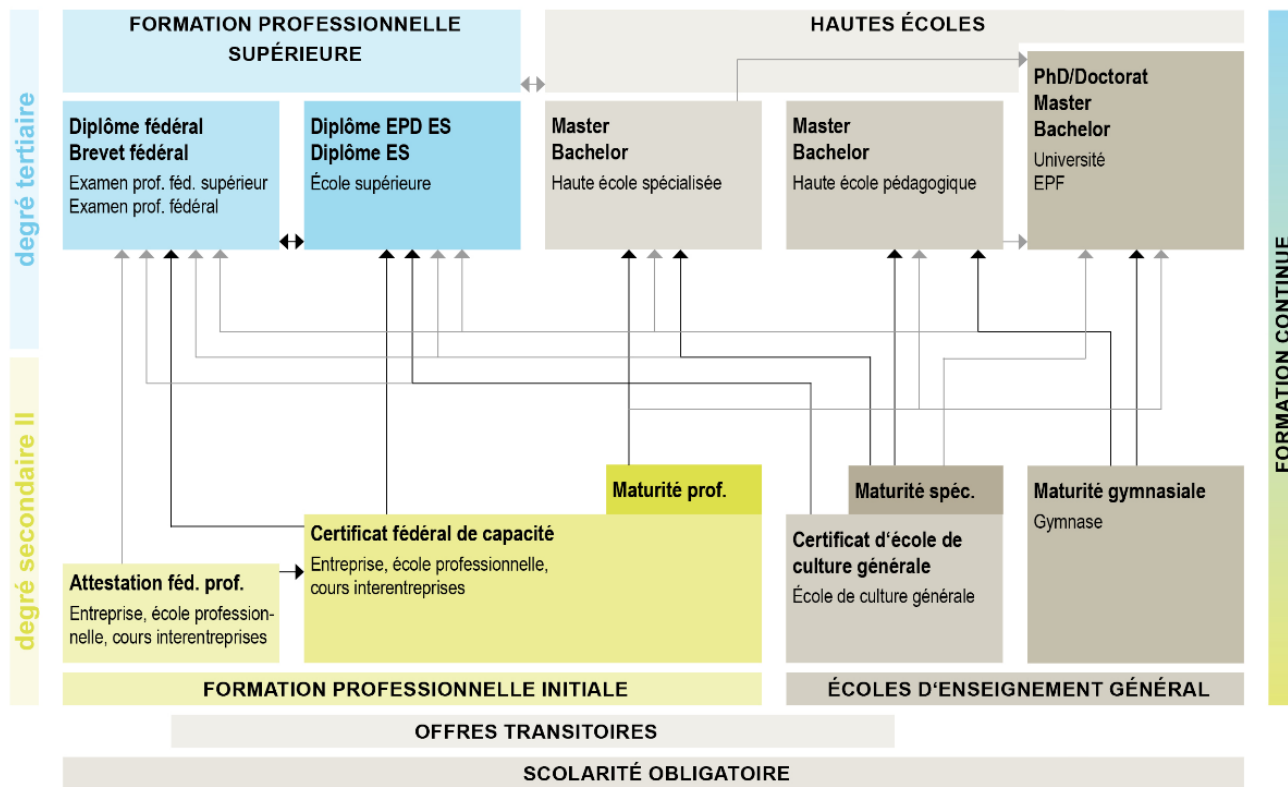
degré tertiaire

degré secondaire II

FORMATION CONTINUE

FORMATION PROFESSIONNELLE SUPÉRIEURE

HAUTES ÉCOLES

Diplôme fédéral
Brevet fédéral
Examen prof. féd. supérieur
Examen prof. fédéral

Diplôme EPD ES
Diplôme ES
École supérieure

Master
Bachelor
Haute école spécialisée

Master
Bachelor
Haute école pédagogique

PhD/Doctorat
Master
Bachelor
Université
EPF

Maturité prof.

Maturité spéc.

Maturité gymnasiale
Gymnase

Certificat fédéral de capacité
Entreprise, école professionnelle, cours interentreprises

Certificat d‘école de culture générale
École de culture générale

Attestation féd. prof.
Entreprise, école professionnelle, cours interentreprises

FORMATION PROFESSIONNELLE INITIALE

ÉCOLES D‘ENSEIGNEMENT GÉNÉRAL

OFFRES TRANSITOIRES

SCOLARITÉ OBLIGATOIRE